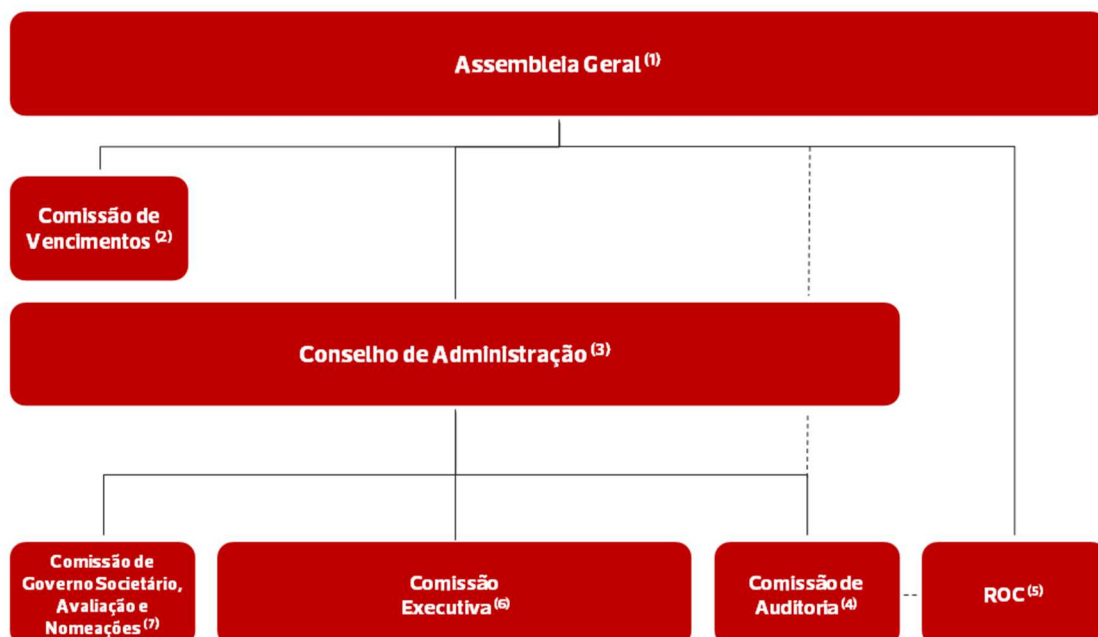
Assembleia Geral $^{(1)}$

Comissão de Vencimentos $^{(2)}$

Conselho de Administração $^{(3)}$

Comissão de Governo Societário, Avaliação e Nomeações $^{(7)}$

Comissão Executiva $^{(6)}$

Comissão de Auditoria $^{(4)}$

ROC $^{(5)}$